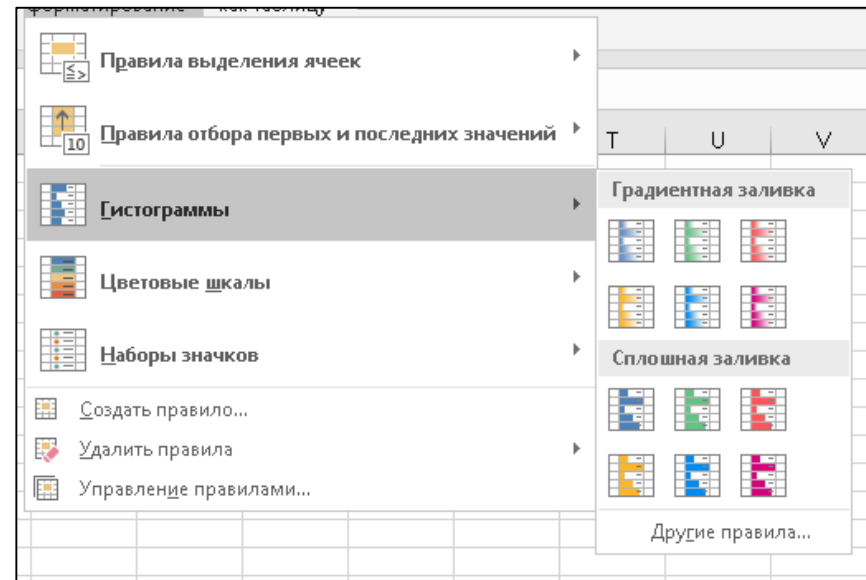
Правила выделения ячеек

Правила отбора первых и последних значений

Гистограммы

Цветовые шкалы

Наборы значков

Создать правило...

Удалить правила

Управление правилами...

T U V

Градиентная заливка

Сплошная заливка

Другие правила...